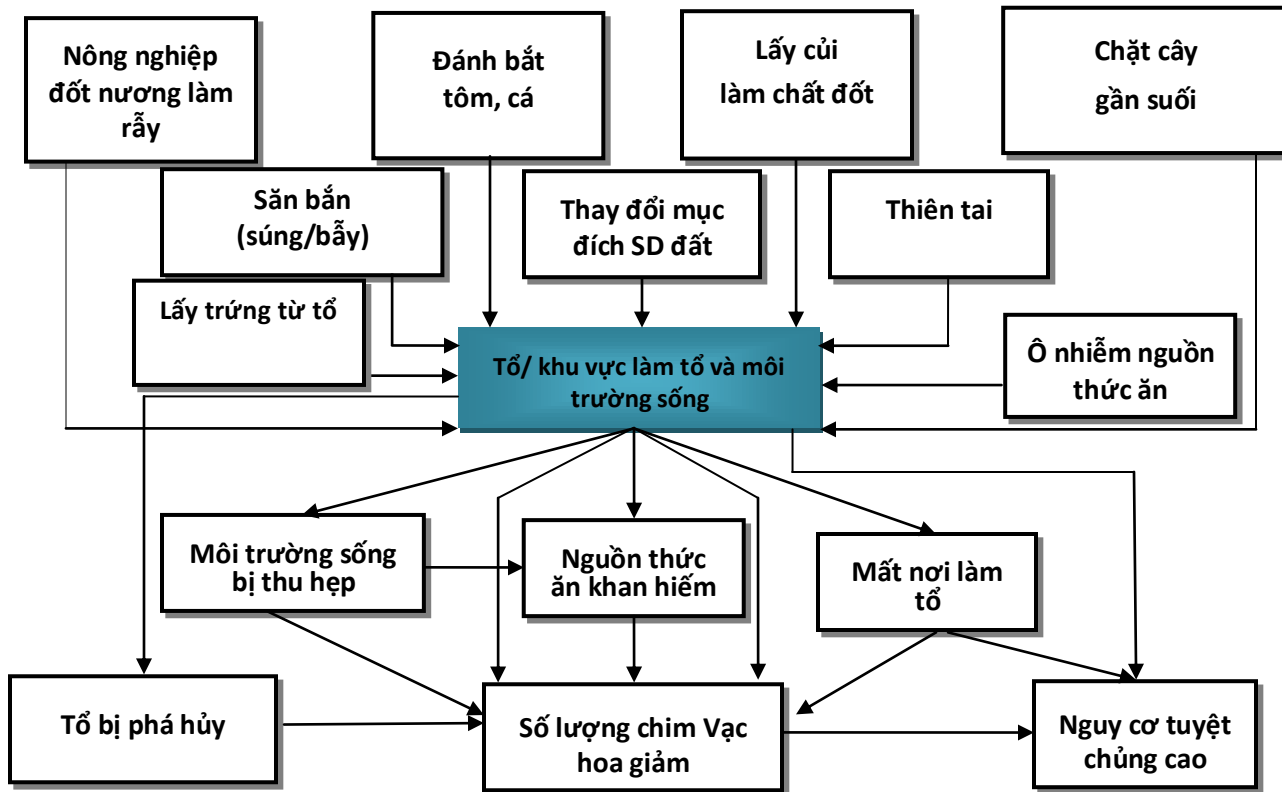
Nông nghiệp đốt nương làm rẫy

Đánh bắt tôm, cá

Lấy củi làm chất đốt

Chặt cây gần suối

Săn bắn (súng/bẫy)

Thay đổi mục đích SD đất

Thiên tai

Lấy trứng từ tổ

Tổ/ khu vực làm tổ và môi trường sống

Ô nhiễm nguồn thức ăn

Môi trường sống bị thu hẹp

Nguồn thức ăn khan hiếm

Mất nơi làm tổ

Tổ bị phá hủy

Số lượng chim Vạc hoa giảm

Nguy cơ tuyệt chủng cao